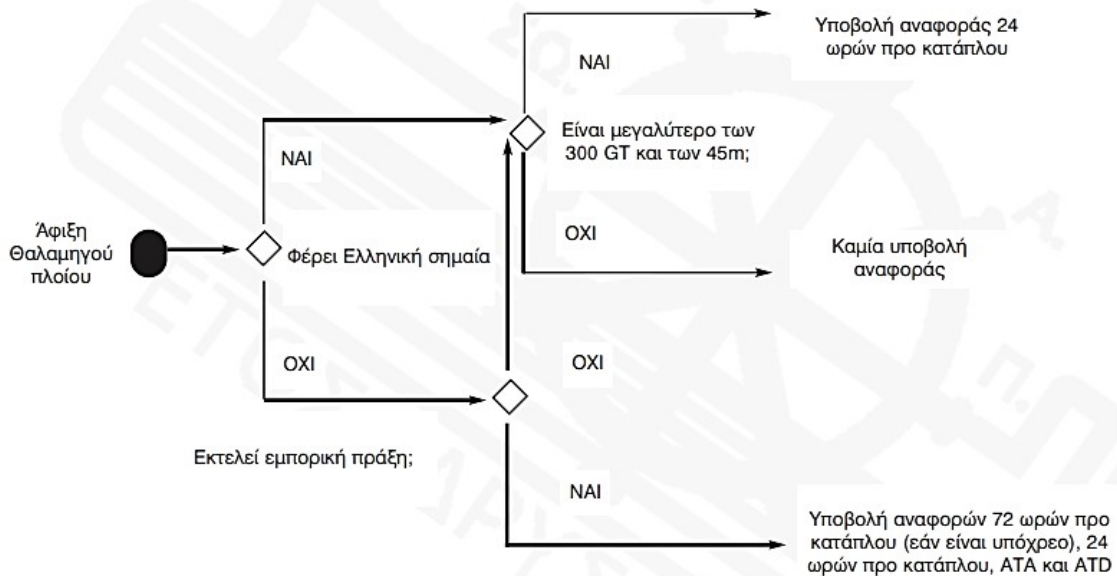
Υποβολή αναφοράς 24 ωρών προ κατάπλου

ΝΑΙ

Είναι μεγαλύτερο των 300 GT και των 45m;

ΝΑΙ

Άφιξη Θαλαμηγού πλοίου

Φέρει Ελληνική σημαία

ΟΧΙ

Καμία υποβολή αναφοράς

ΟΧΙ

ΟΧΙ

Εκτελεί εμπορική πράξη;

ΝΑΙ

Υποβολή αναφορών 72 ωρών προ κατάπλου (εάν είναι υπόχρεο), 24 ωρών προ κατάπλου, ATA και ATD